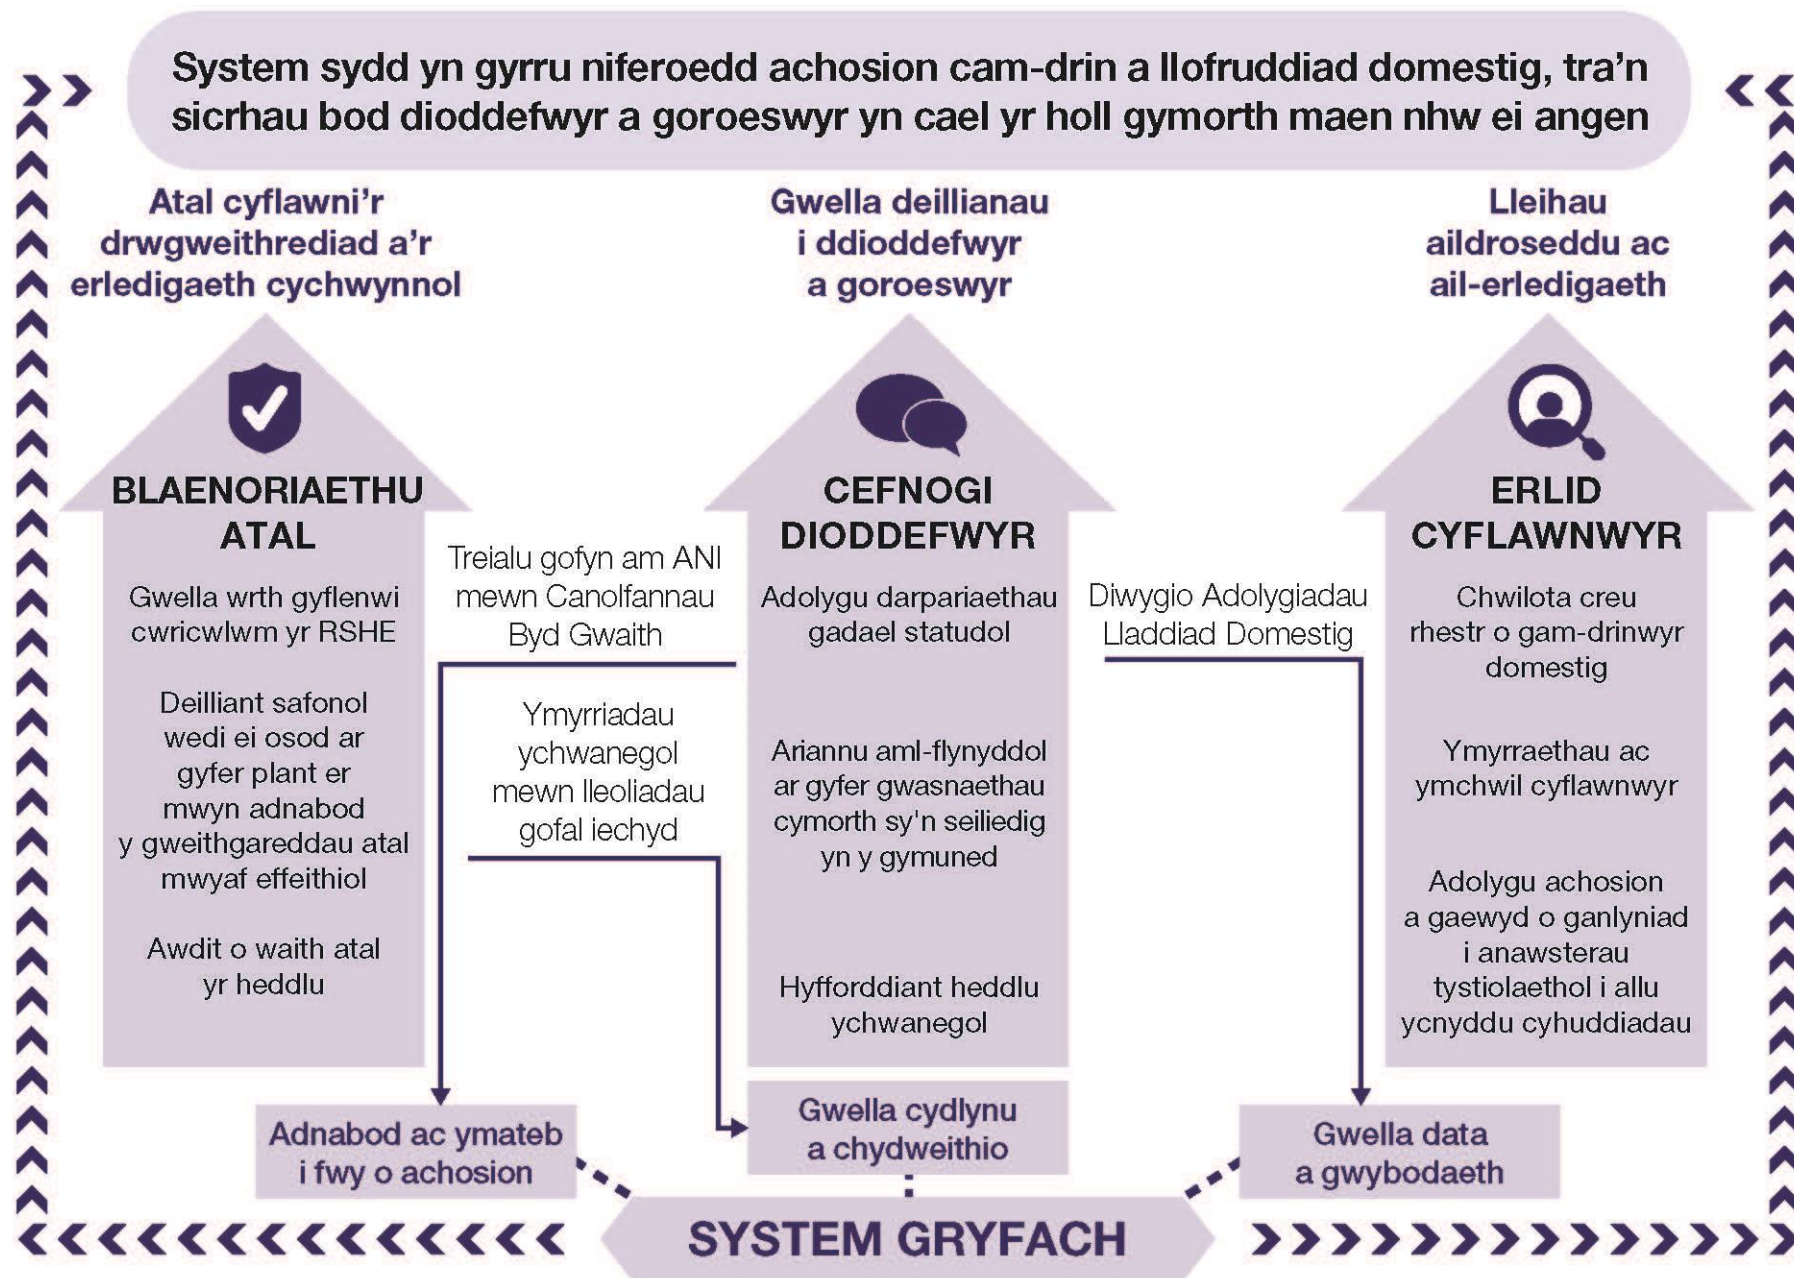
System sydd yn gyrru niferoedd achosion cam-drin a llofruddiad domestig, tra'n sicrhau bod dioddefwyr a goroeswyr yn cael yr holl gymorth maen nhw ei angen

Atal cyflawni'r drwgweithrediad a'r erledigaeth cychwynnol

Gwella deillianau i ddioddefwyr a goroeswyr

Lleihau aildroseddu ac ail-erledigaeth

BLAENORIAETHU ATAL

Gwella wrth gyflenwi cwricwlwm yr RSHE

Deilliant safonol wedi ei osod ar gyfer plant er mwyn adnabod y gweithgareddau atal mwyaf effeithiol

Awdit o waith atal yr heddlu

Treialu gofyn am ANI mewn Canolfannau Byd Gwaith

Ymyrriadau ychwanegol mewn lleoliadau gofal iechyd

CEFNOGI DIODDEFWYR

Adolygu darpariaethau gadael statudol

Ariannu aml-flynyddol ar gyfer gwasnaethau cymorth sy'n seiliedig yn y gymuned

Hyfforddiant heddlu ychwanegol

Diwygio Adolygiadau Lladdiad Domestig

ERLID CYFLAWNWYR

Chwilota creu rhestr o gam-drinwyr domestig

Ymyrraethau ac ymchwil cyflawnwyr

Adolygu achosion a gaewyd o ganlyniad i anawsterau tystiolaethol i allu ycnyddu cyhuddiadau

Adnabod ac ymateb i fwy o achosion

Gwella cydlynu a chydweithio

Gwella data a gwybodaeth

SYSTEM GRYFACH